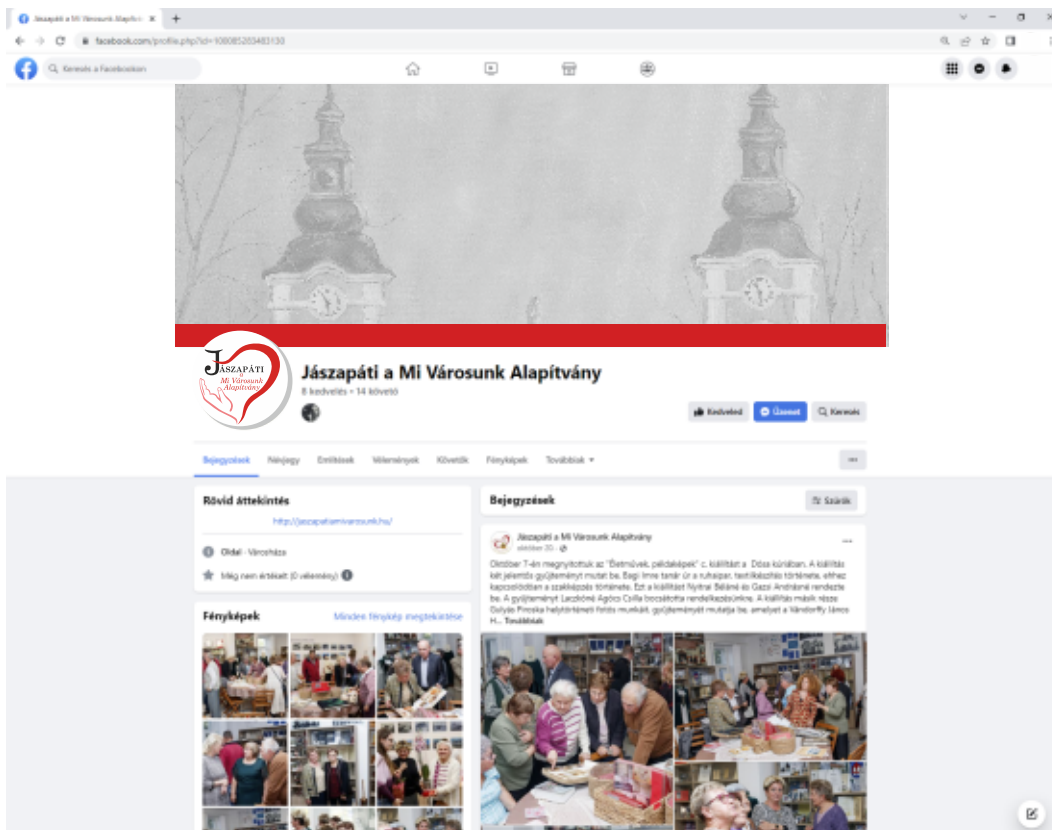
Jászapáti a Mi Városunk Alapít ×
+
facebook.com/profile.php?id=100085263483130
Keresés a Facebookon

Jászapáti a Mi Városunk Alapítvány
JÁSZAPÁTI a Mi Városunk Alapítvány
8 kedvelés • 14 követő
Kedveled
Üzenet
Keresés

Bejegyzések Névjegy Említések Vélemények Követők Fényképek Továbbiak ▾

Rövid áttekintés
http://jaszapatiamivarosunk.hu/
Oldal · Városháza
Még nem értékelt (0 vélemény)

Fényképek
Minden fénykép megtekintése

Bejegyzések
Szűrők

Jászapáti a Mi Városunk Alapítvány
október 20. ·
Október 7-én megnyitottuk az "Életművek, példaképek" c. kiállítást a Dósa kúriában. A kiállítás két jelentős gyűjteményt mutat be. Bagi Imre tanár úr a ruhaipar, textilkészítés története, ehhez kapcsolódóan a szabkapzás története. Ezt a kiállítást Nyitrai Béláné és Gazsi Andrásné rendezte be. A gyűjteményt Laczkóné Agócs Csilla bocsátotta rendelkezésünkre. A kiállítás másik része Gulyás Piroska helytörténeti fotós munkáit, gyűjteményét mutatja be, amelyet a Vándorffy János H... Továbbiak